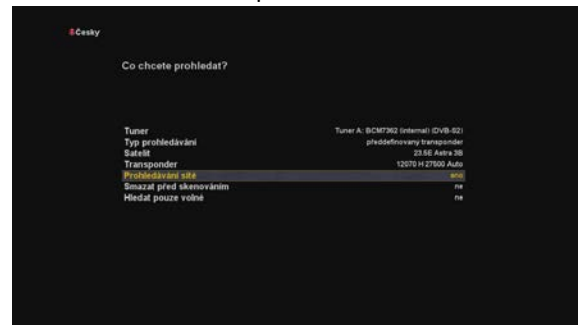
Česky

Co chcete prohledat?

Tuner Tuner A: BCM7362 (internal) (DVB-S2)
Typ prohledávání předdefinovaný transponder
Satelit 23.5E Astra 3B
Transponder 12070 H 27500 Auto
Prohledávání sítě ano
Smazat před skenováním ne
Hledat pouze volné ne